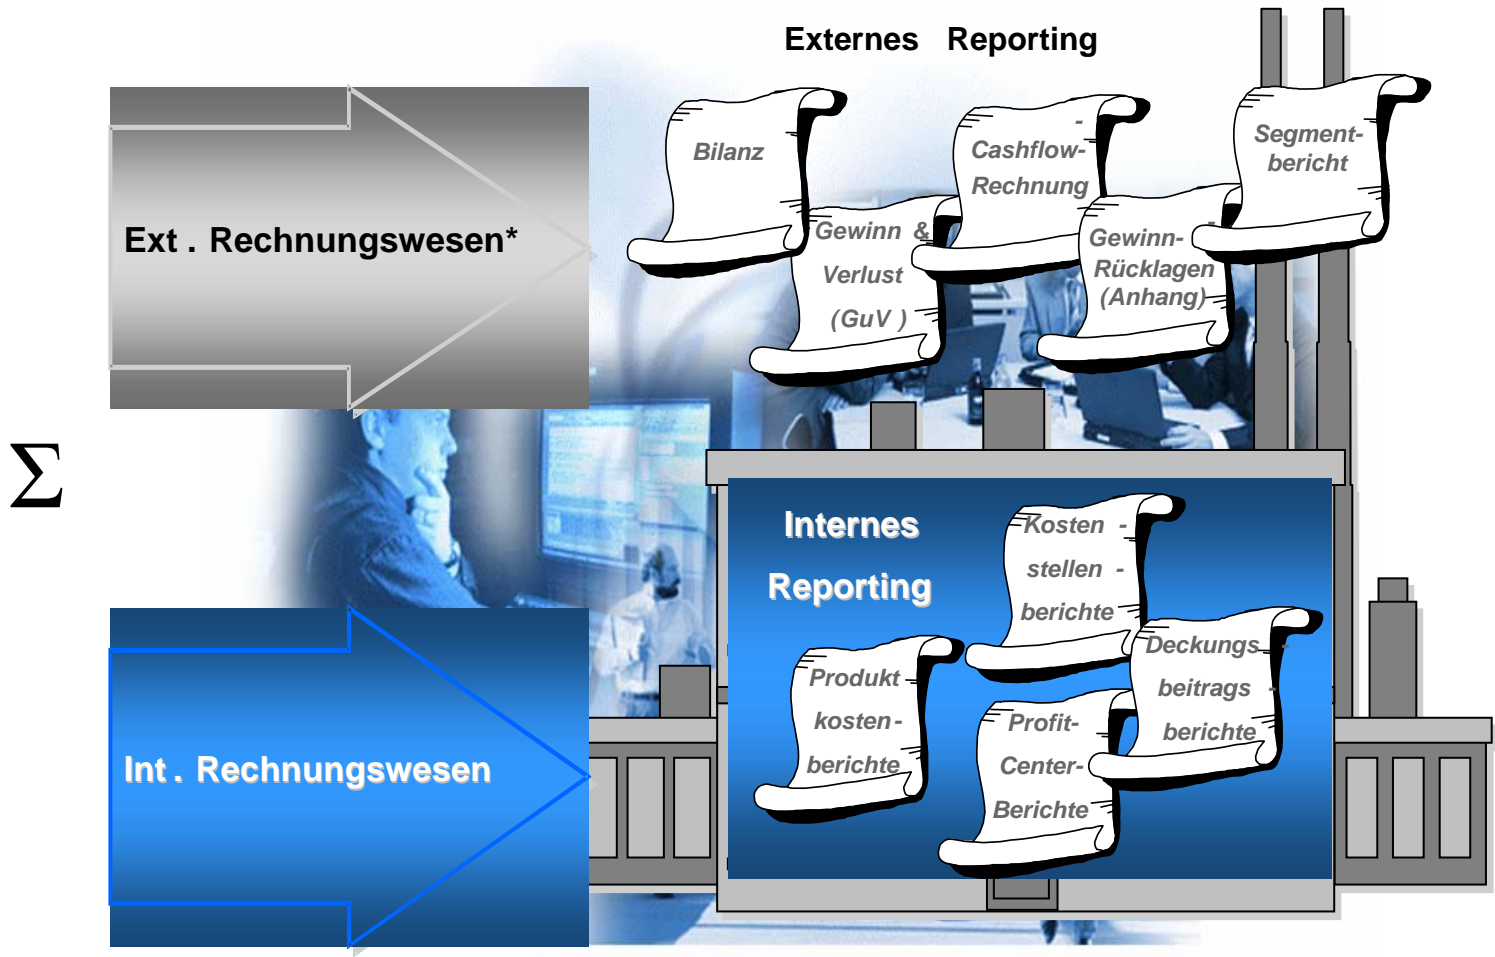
Externes Reporting

Ext . Rechnungswesen*

Bilanz

Cashflow-Rechnung

Segment-bericht

Gewinn & Verlust (GuV )

Gewinn-Rücklagen (Anhang)

$\Sigma$

Internes Reporting

Kosten - stellen - berichte

Deckungs - beitrags - berichte

Produkt - kosten - berichte

Profit-Center-Berichte

Int . Rechnungswesen